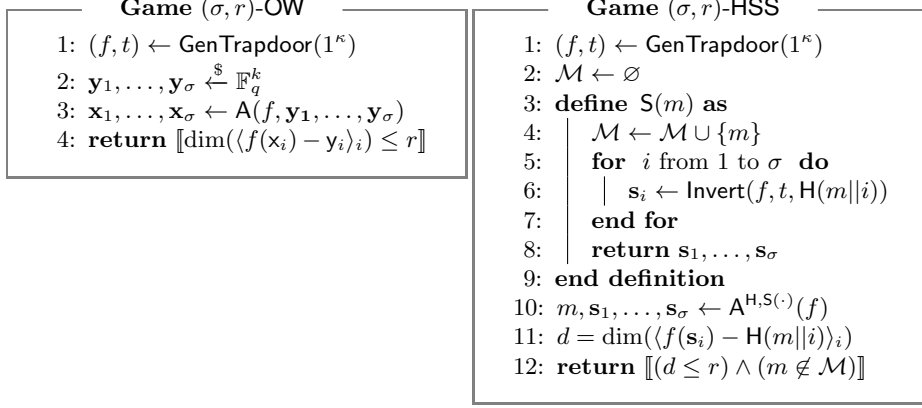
**Game $(\sigma, r)$-OW**

1: $(f,t) \leftarrow \mathsf{GenTrapdoor}(1^\kappa)$
2: $\mathbf{y}_1, \ldots, \mathbf{y}_\sigma \xleftarrow{\$} \mathbb{F}_q^k$
3: $\mathbf{x}_1, \ldots, \mathbf{x}_\sigma \leftarrow \mathsf{A}(f, \mathbf{y}_1, \ldots, \mathbf{y}_\sigma)$
4: **return** $[\![\dim(\langle f(\mathsf{x}_i) - \mathsf{y}_i \rangle_i) \leq r]\!]$

**Game $(\sigma, r)$-HSS**

1: $(f,t) \leftarrow \mathsf{GenTrapdoor}(1^\kappa)$
2: $\mathcal{M} \leftarrow \varnothing$
3: **define** $\mathsf{S}(m)$ **as**
4: $\mathcal{M} \leftarrow \mathcal{M} \cup \{m\}$
5: **for** $i$ from 1 to $\sigma$ **do**
6: $\mathbf{s}_i \leftarrow \mathsf{Invert}(f, t, \mathsf{H}(m||i))$
7: **end for**
8: **return** $\mathbf{s}_1, \ldots, \mathbf{s}_\sigma$
9: **end definition**
10: $m, \mathbf{s}_1, \ldots, \mathbf{s}_\sigma \leftarrow \mathsf{A}^{\mathsf{H}, \mathsf{S}(\cdot)}(f)$
11: $d = \dim(\langle f(\mathbf{s}_i) - \mathsf{H}(m||i) \rangle_i)$
12: **return** $[\![(d \leq r) \wedge (m \notin \mathcal{M})]\!]$